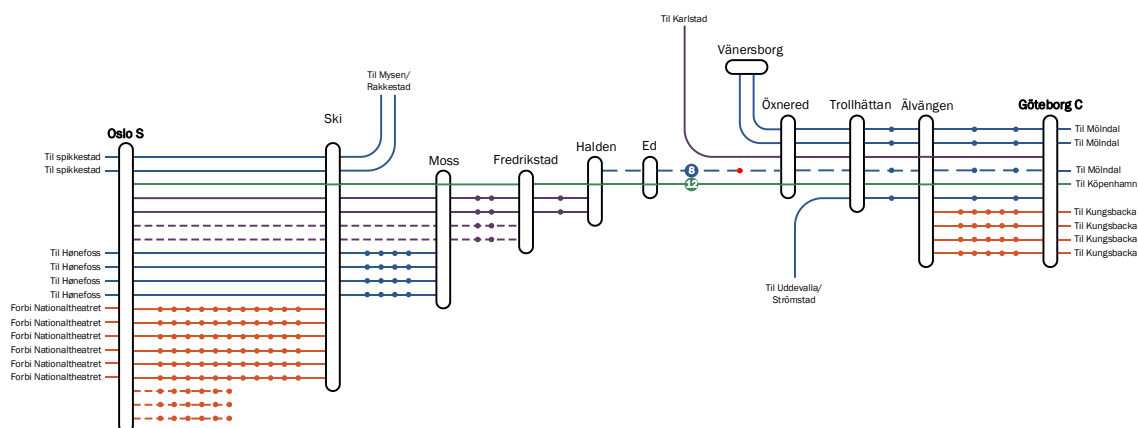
Til Karlstad

Vänersborg

Til Mysen/
Rakkestad

Oslo S

Ski

Moss

Fredrikstad

Halden

Ed

Öxnered

Trollhättan

Älvängen

Göteborg C

Til spikkestad
Til spikkestad

8
12

Til Mölndal
Til Mölndal
Til Mölndal
Til Köpenhamn
Til Kungsbacka
Til Kungsbacka
Til Kungsbacka
Til Kungsbacka

Til Hønefoss
Til Hønefoss
Til Hønefoss
Til Hønefoss
Forbi Nationaltheatret
Forbi Nationaltheatret
Forbi Nationaltheatret
Forbi Nationaltheatret
Forbi Nationaltheatret
Forbi Nationaltheatret

Til Uddevalla/
Strömstad